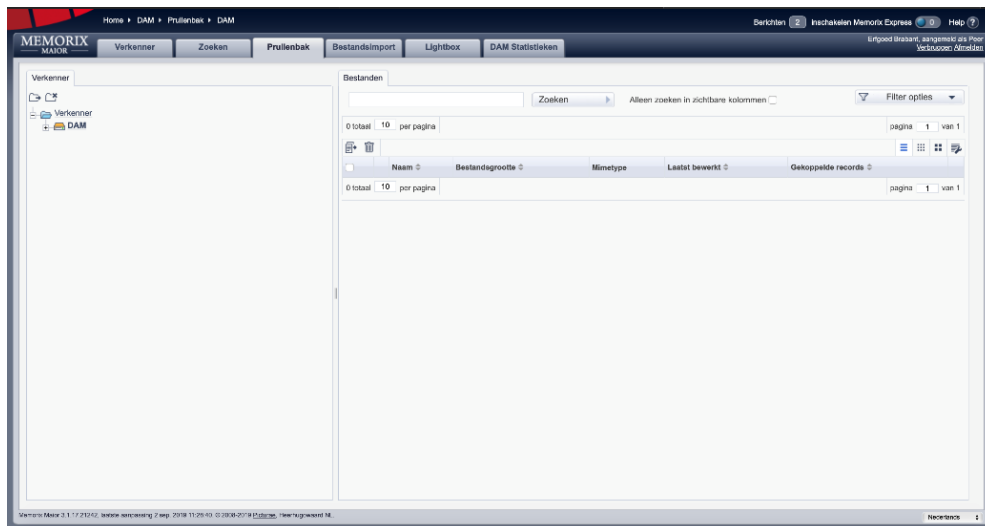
Home ▸ DAM ▸ Prullenbak ▸ DAM

Berichten 2 Inschakelen Memorix Express 0 Help ?

MEMORIX MAIOR

Verkenner | Zoeken | Prullenbak | Bestandsimport | Lightbox | DAM Statistieken

Erfgoed Brabant, aangemeld als Poer
Verbruggen Afmelden

Verkenner

Verkenner
DAM

Bestanden

Zoeken

Alleen zoeken in zichtbare kolommen

Filter opties

0 totaal 10 per pagina

pagina 1 van 1

| | Naam | Bestandsgrootte | Mimetype | Laatst bewerkt | Gekoppelde records |
|---|---|---|---|---|---|

0 totaal 10 per pagina

pagina 1 van 1

Memorix Maior 3.1.17.21242, laatste aanpassing 7 sep. 2018 11:25:40. © 2008-2019 Picturae, Heerhugowaard NL

Nederlands